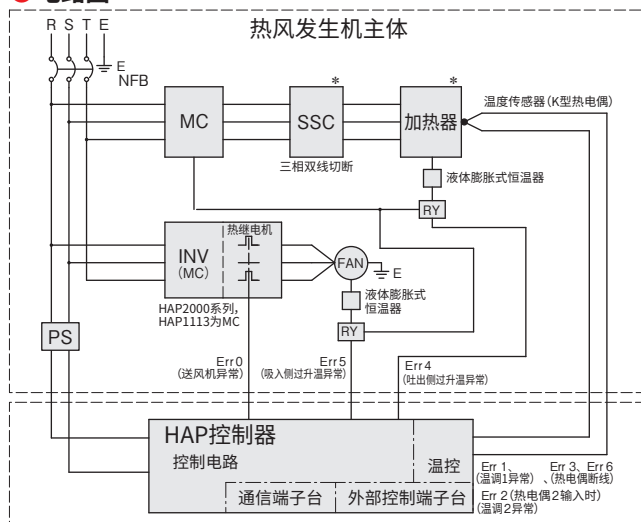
电路图

R S T E

E
NFB

热风发生机主体

MC

SSC
*

三相双线切断

加热器
*

温度传感器(K型热电偶)

液体膨胀式恒温器

RY

热继电机

INV
(MC)

FAN
E

液体膨胀式
恒温器

RY

HAP2000系列,
HAP1113为MC

PS

Err 0
(送风机异常)

Err 5
(吸入侧过升温异常)

Err 4
(吐出侧过升温异常)

HAP控制器

控制电路

温控

通信端子台

外部控制端子台

Err 1、
(温调1异常)

Err 3、Err 6
、(热电偶断线)

Err 2 (热电偶2输入时)
(温调2异常)